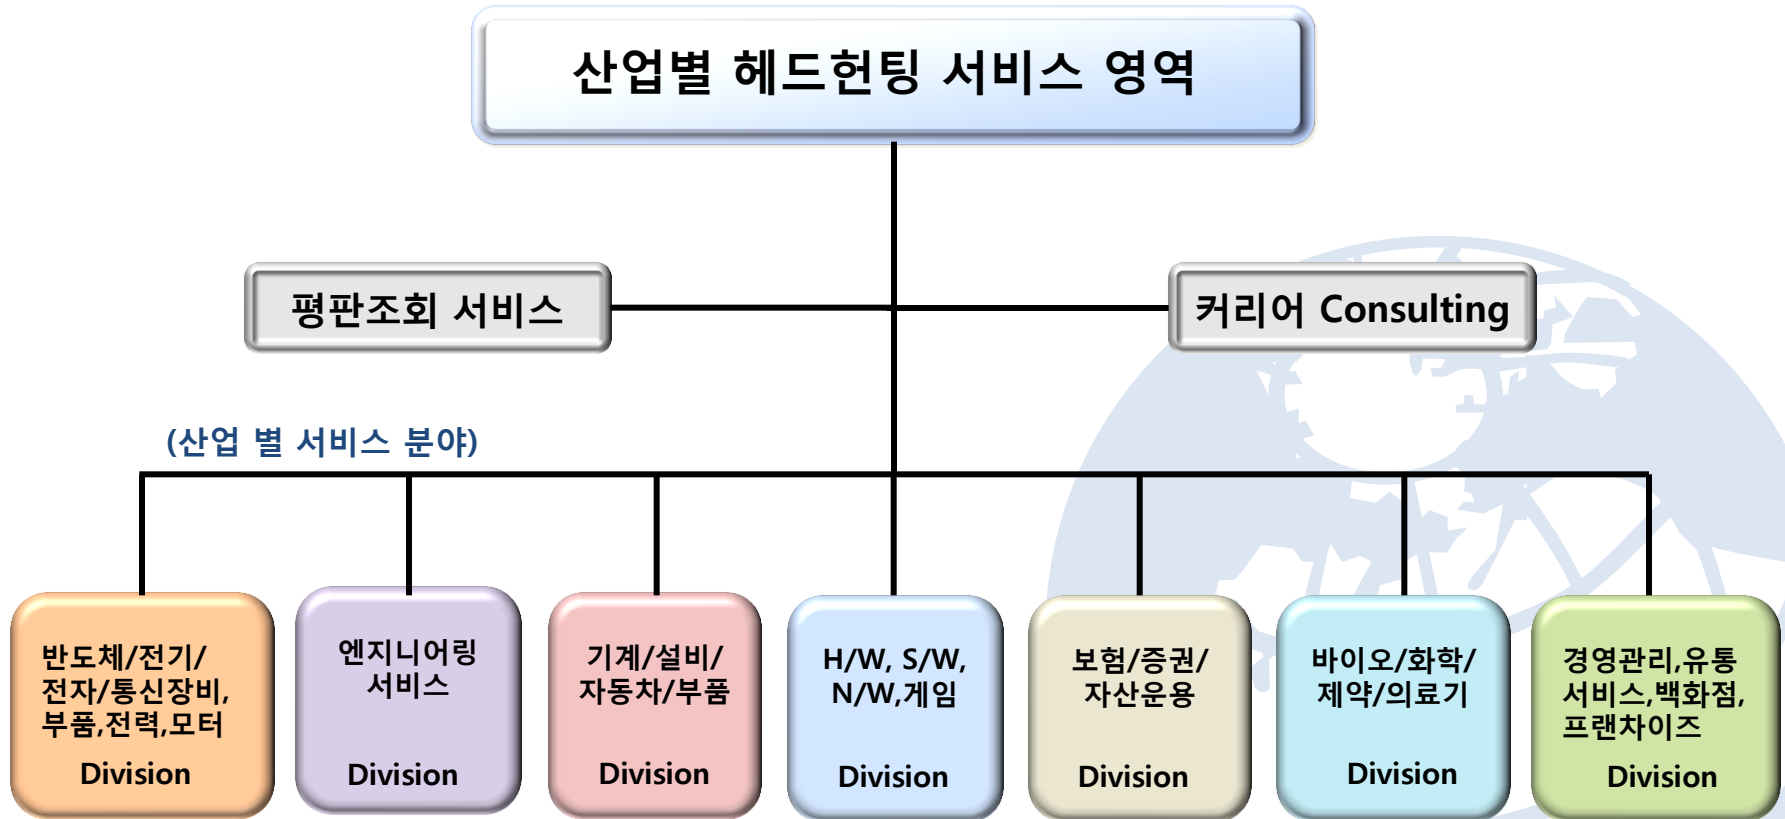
산업별 헤드헌팅 서비스 영역

평판조회 서비스

커리어 Consulting

(산업 별 서비스 분야)

반도체/전기/전자/통신장비,부품,전력,모터
Division

엔지니어링 서비스
Division

기계/설비/자동차/부품
Division

H/W, S/W, N/W,게임
Division

보험/증권/자산운용
Division

바이오/화학/제약/의료기
Division

경영관리,유통서비스,백화점,프랜차이즈
Division